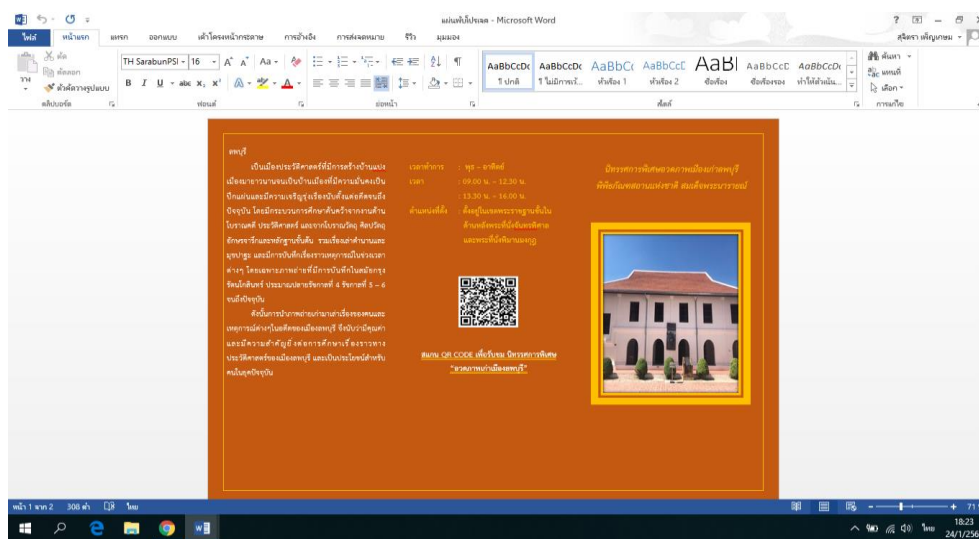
แผ่นพับไปรษณีย์ - Microsoft Word

ไฟล์ หน้าแรก แทรก ออกแบบ เค้าโครงหน้ากระดาษ การอ้างอิง การส่งจดหมาย รีวิว มุมมอง

TH SarabunPSK 16

AaBbCcDc ¶ ปกติ
AaBbCcDc ¶ ไม่มีการเว้น...
AaBbC( หัวเรื่อง 1
AaBbCcC หัวเรื่อง 2
AaBl ชื่อเรื่อง
AaBbCcD ชื่อเรื่องรอง
AaBbCcDc ทำให้ตัวเน้น...

ค้นหา
แทนที่
เลือก

คลิปบอร์ด แบบอักษร ย่อหน้า สไตล์ การแก้ไข

ลพบุรี

เป็นเมืองประวัติศาสตร์ที่มีการสร้างบ้านแปงเมืองมาอย่างยาวนานจนเป็นบ้านเมืองที่มีความมั่นคงเป็นปึกแผ่นและมีความเจริญรุ่งเรืองนับตั้งแต่อดีตจนถึงปัจจุบัน โดยมีกระบวนการศึกษาค้นคว้าจากงานด้านโบราณคดี ประวัติศาสตร์ และจากโบราณวัตถุ ศิลปวัตถุ อักษรจารึกและหลักฐานชั้นต้น รวมเรื่องเล่าตำนานและมุขปาฐะ และมีการบันทึกเรื่องราวเหตุการณ์ในช่วงเวลาต่างๆ โดยเฉพาะภาพถ่ายที่มีการบันทึกในสมัยกรุงรัตนโกสินทร์ ประมาณปลายรัชกาลที่ 4 รัชกาลที่ 5 – 6 จนถึงปัจจุบัน

ดังนั้นการนำภาพถ่ายมาเล่าเรื่องของคนและเหตุการณ์ต่างๆในอดีตของเมืองลพบุรี จึงนับว่ามีคุณค่าและมีความสำคัญยิ่งต่อการศึกษาเรื่องราวทางประวัติศาสตร์ของเมืองลพบุรี และเป็นประโยชน์สำหรับคนในยุคปัจจุบัน

เวลาทำการ : พุธ – อาทิตย์
เวลา : 09.00 น. – 12.30 น.
: 13.30 น. – 16.00 น.
ตำแหน่งที่ตั้ง : ตั้งอยู่ในเขตพระราชฐานชั้นใน ด้านหลังพระที่นั่งจันทรพิศาล และพระที่นั่งพิมานมงกุฎ

สแกน QR CODE เพื่อรับชม นิทรรศการพิเศษ "ลวดลายเก่าเมืองลพบุรี"

นิทรรศการพิเศษลวดลายเมืองเก่าลพบุรี พิพิธภัณฑสถานแห่งชาติ สมเด็จพระนารายณ์

หน้า 1 จาก 2 308 คำ ไทย

18:23
24/1/256